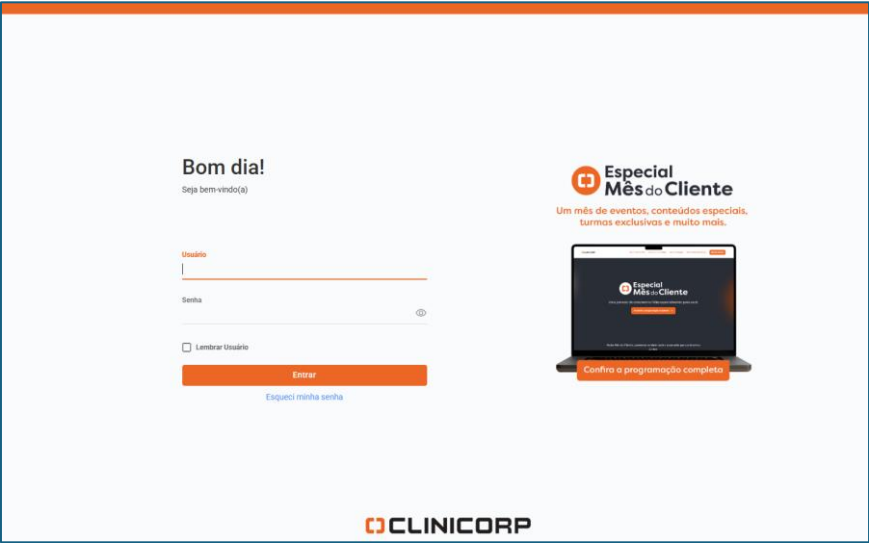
Bom dia!
Seja bem-vindo(a)

Usuário

Senha

Lembrar Usuário

Entrar

Esqueci minha senha

Especial Mês do Cliente

Um mês de eventos, conteúdos especiais, turmas exclusivas e muito mais.

Especial Mês do Cliente

Confira a programação completa

CLINICORP